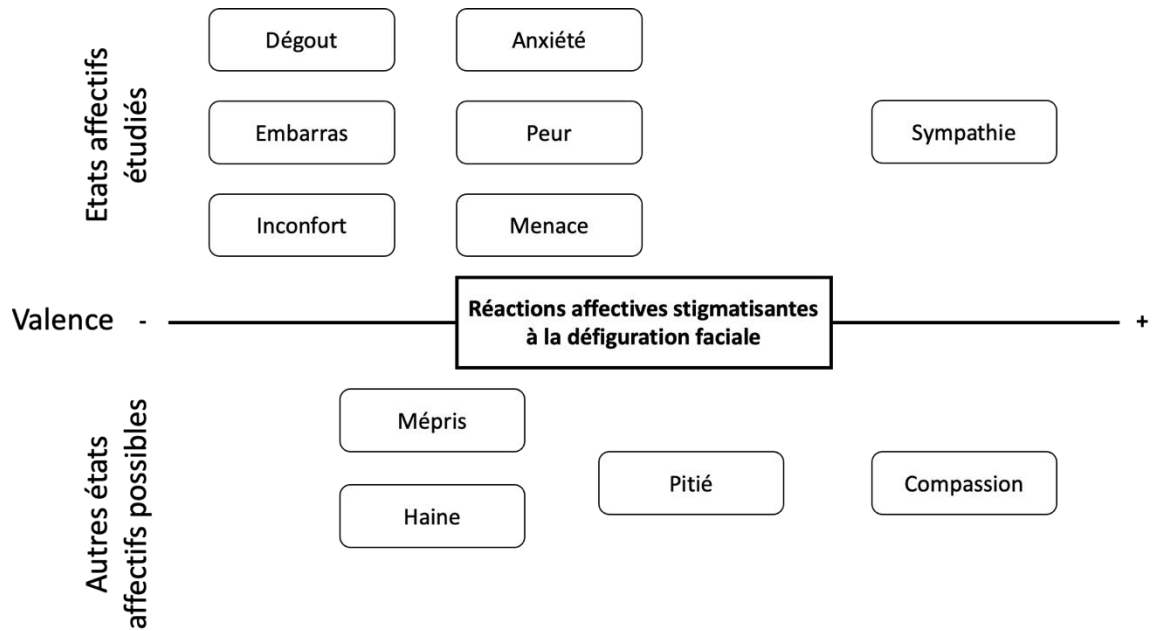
Etats affectifs étudiés

Dégout

Anxiété

Embarras

Peur

Sympathie

Inconfort

Menace

Valence -

Réactions affectives stigmatisantes à la défiguration faciale

+

Autres états affectifs possibles

Mépris

Pitié

Compassion

Haine